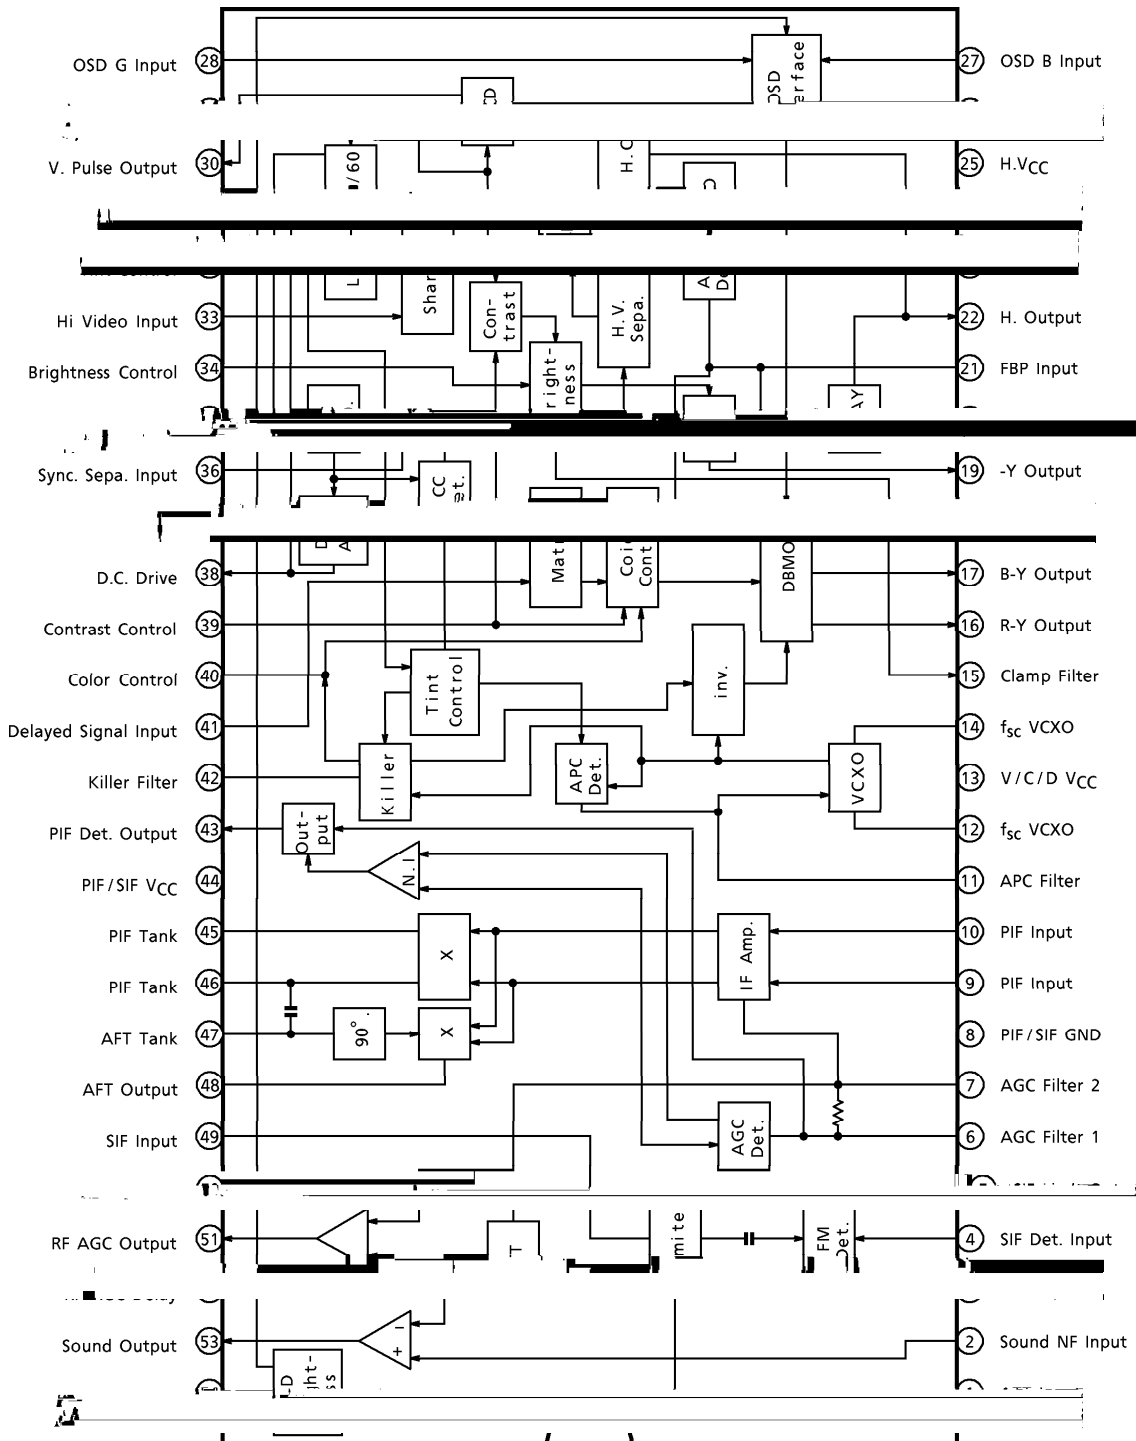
OSD G Input 28
27 OSD B Input
OSD Interface
V. Pulse Output 30
25 H.V$_{CC}$
1/60
H. C
Hi Video Input 33
22 H. Output
Brightness Control 34
21 FBP Input
Shar
Con-trast
Brightness
H. V. Sepa.
Sync. Sepa. Input 36
19 -Y Output
D.C. Drive 38
17 B-Y Output
Contrast Control 39
16 R-Y Output
Color Control 40
15 Clamp Filter
Delayed Signal Input 41
14 f$_{sc}$ VCXO
Killer Filter 42
13 V/C/D V$_{CC}$
PIF Det. Output 43
12 f$_{sc}$ VCXO
PIF/SIF V$_{CC}$ 44
11 APC Filter
PIF Tank 45
10 PIF Input
PIF Tank 46
9 PIF Input
AFT Tank 47
8 PIF/SIF GND
AFT Output 48
7 AGC Filter 2
SIF Input 49
6 AGC Filter 1
RF AGC Output 51
4 SIF Det. Input
Sound Output 53
2 Sound NF Input
Mat
DBMO
Tint Control
inv.
Killer
APC Det.
VCXO
Out-put
N.I.
X
IF Amp.
90°
X
AGC Det.
FM Det.
mite
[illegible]